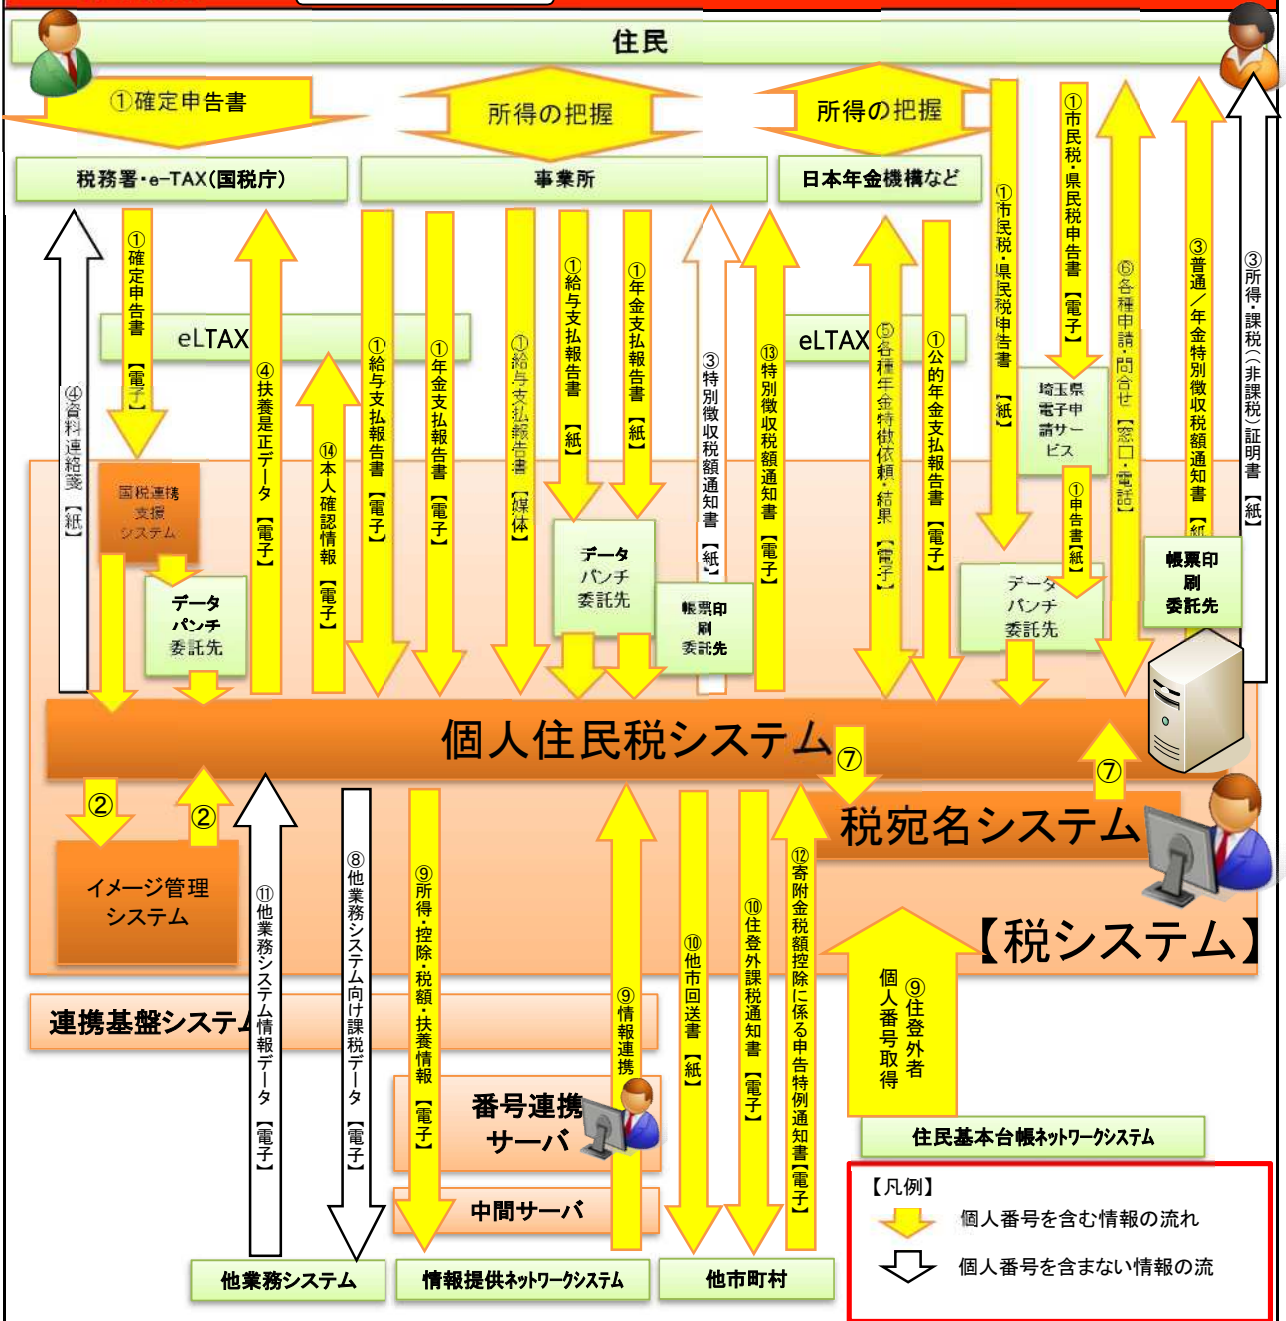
住民

①確定申告書

所得の把握

所得の把握

税務署・e-TAX(国税庁)

事業所

日本年金機構など

①確定申告書【電子】

④資料連絡票【紙】

④扶養是正データ【電子】

eLTAX

eLTAX

⑭本人確認情報【電子】

①給与支払報告書【電子】

①年金支払報告書【電子】

①給与支払報告書【媒体】

①給与支払報告書【紙】

①年金支払報告書【紙】

③特別徴収税額通知書【紙】

⑬特別徴収税額通知書【電子】

⑤各種年金特徴依頼・結果【電子】

①公的年金支払報告書【電子】

①市民税・県民税申告書【紙】

①市民税・県民税申告書【電子】

⑥各種申請・問合せ【窓口・電話】

③普通／年金特別徴収税額通知書【紙】

③所得・課税(非課税)証明書【紙】

埼玉県電子申請サービス

①申告書【紙】

国税連携支援システム

データパンチ委託先

データパンチ委託先

帳票印刷委託先

データパンチ委託先

帳票印刷委託先

個人住民税システム

⑦

⑦

②

②

イメージ管理システム

税宛名システム

【税システム】

⑪他業務システム情報データ【電子】

⑧他業務システム向け課税データ【電子】

⑨所得・控除・税額・扶養情報【電子】

⑨情報連携

⑩他市回送書【紙】

⑩住登外課税通知書【電子】

⑫寄附金税額控除に係る申告特例通知書【電子】

⑨住登外者個人番号取得

連携基盤システム

番号連携サーバ

中間サーバ

住民基本台帳ネットワークシステム

他業務システム

情報提供ネットワークシステム

他市町村

【凡例】

個人番号を含む情報の流れ

個人番号を含まない情報の流